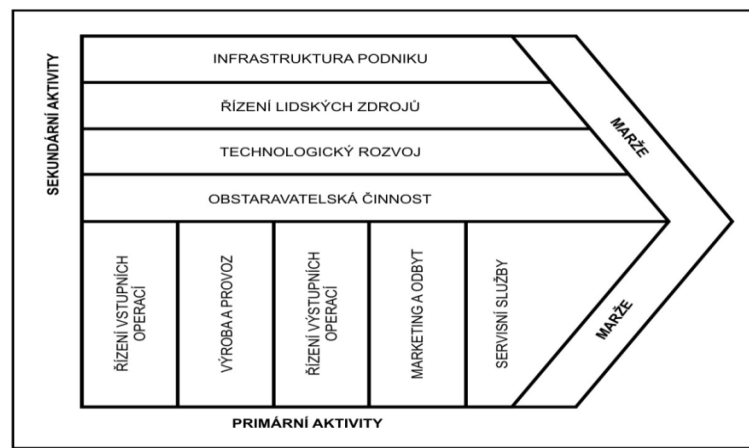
SEKUNDÁRNÍ AKTIVITY

INFRASTRUKTURA PODNIKU

ŘÍZENÍ LIDSKÝCH ZDROJŮ

TECHNOLOGICKÝ ROZVOJ

OBSTARAVATELSKÁ ČINNOST

MARŽE

ŘÍZENÍ VSTUPNÍCH OPERACÍ

VÝROBA A PROVOZ

ŘÍZENÍ VÝSTUPNÍCH OPERACÍ

MARKETING A ODBYT

SERVISNÍ SLUŽBY

MARŽE

PRIMÁRNÍ AKTIVITY